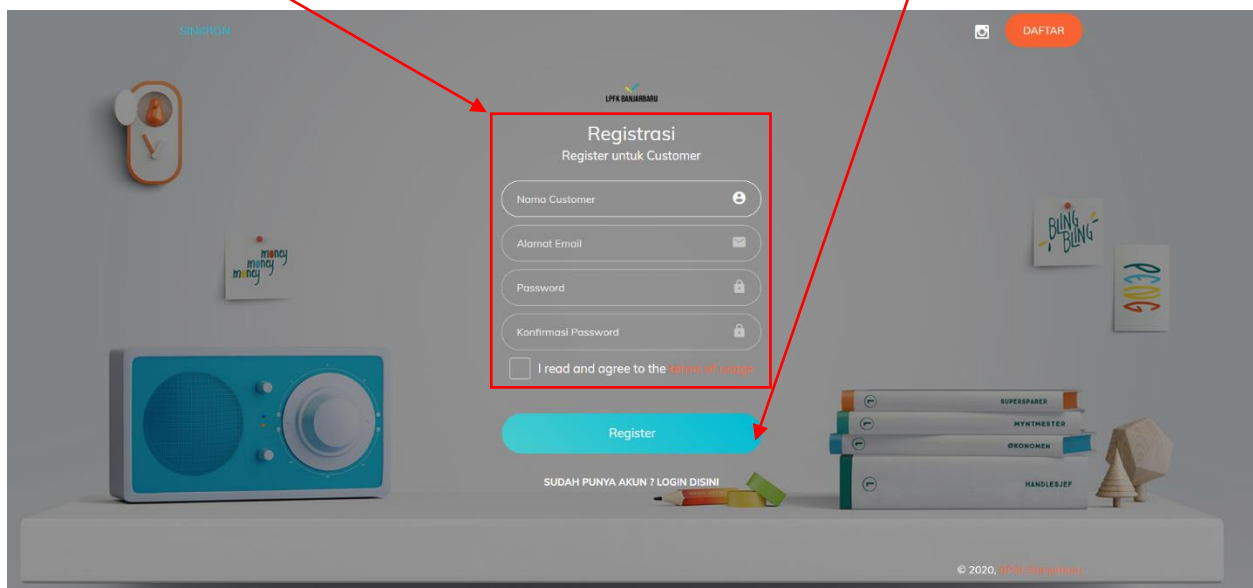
SINGKON

DAFTAR

LPFK BANJARBARU

Registrasi

Register untuk Customer

Nama Customer

Alamat Email

Password

Konfirmasi Password

I read and agree to the terms of usage

Register

SUDAH PUNYA AKUN ? LOGIN DISINI

money money money

BLING BLING

SUPERSPARER

MYNTMESTER

ØKONOMEN

HANDLESJEF

© 2020, LPFK Banjarbaru